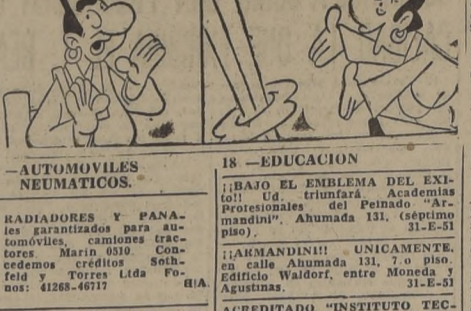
—AUTOMOVILES NEUMATICOS.

RADIADORES Y PANALes garantizados para automóviles, camiones tractores. Marín 0510. Concedemos créditos Sothfeld y Torres Ltda. Fonos: 41268-46717 H/A.

18 —EDUCACION

¡¡BAJO EL EMBLEMA DEL EXIto!! Ud. triunfará. Academias Profesionales del Peinado "Armandini". Ahumada 131, (séptimo piso). 31-E-51

¡¡ARMANDINI!! UNICAMENTE, en calle Ahumada 131, 7.o piso. Edificio Waldorf, entre Moneda y Agustinas. 31-E-51

ACREDITADO "INSTITUTO TEC-